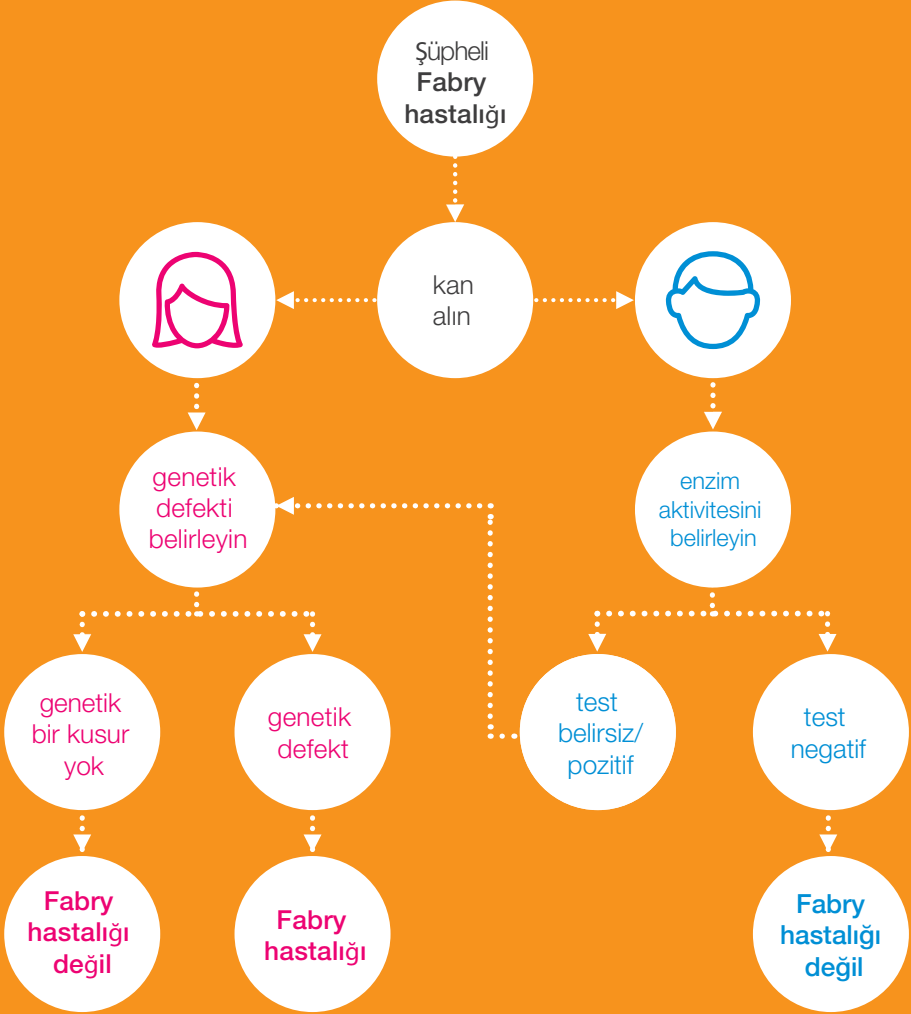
Şüpheli **Fabry hastalığı**

kan alın

genetik defekti belirleyin

enzim aktivitesini belirleyin

genetik bir kusur yok

genetik defekt

test belirsiz/ pozitif

test negatif

**Fabry hastalığı değil**

**Fabry hastalığı**

**Fabry hastalığı değil**